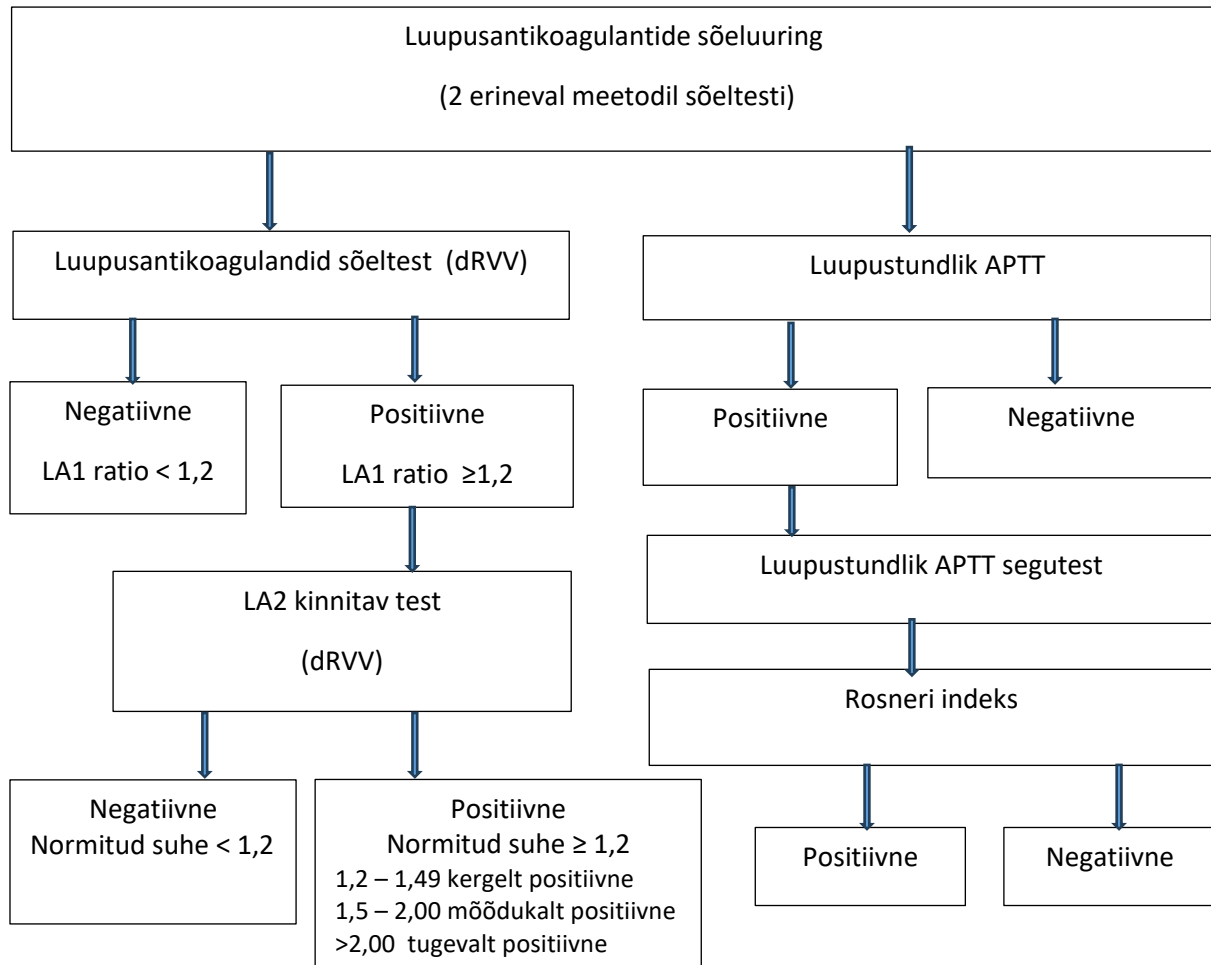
Luupusantikoagulantide sõeluuring

(2 erineval meetodil sõeltesti)

Luupusantikoagulandid sõeltest (dRVV)

Negatiivne

LA1 ratio < 1,2

Positiivne

LA1 ratio ≥1,2

LA2 kinnitav test

(dRVV)

Negatiivne
Normitud suhe < 1,2

Positiivne
Normitud suhe ≥ 1,2
1,2 – 1,49 kergelt positiivne
1,5 – 2,00 mõõdukalt positiivne
>2,00 tugevalt positiivne

Luupustundlik APTT

Positiivne

Negatiivne

Luupustundlik APTT segutest

Rosneri indeks

Positiivne

Negatiivne